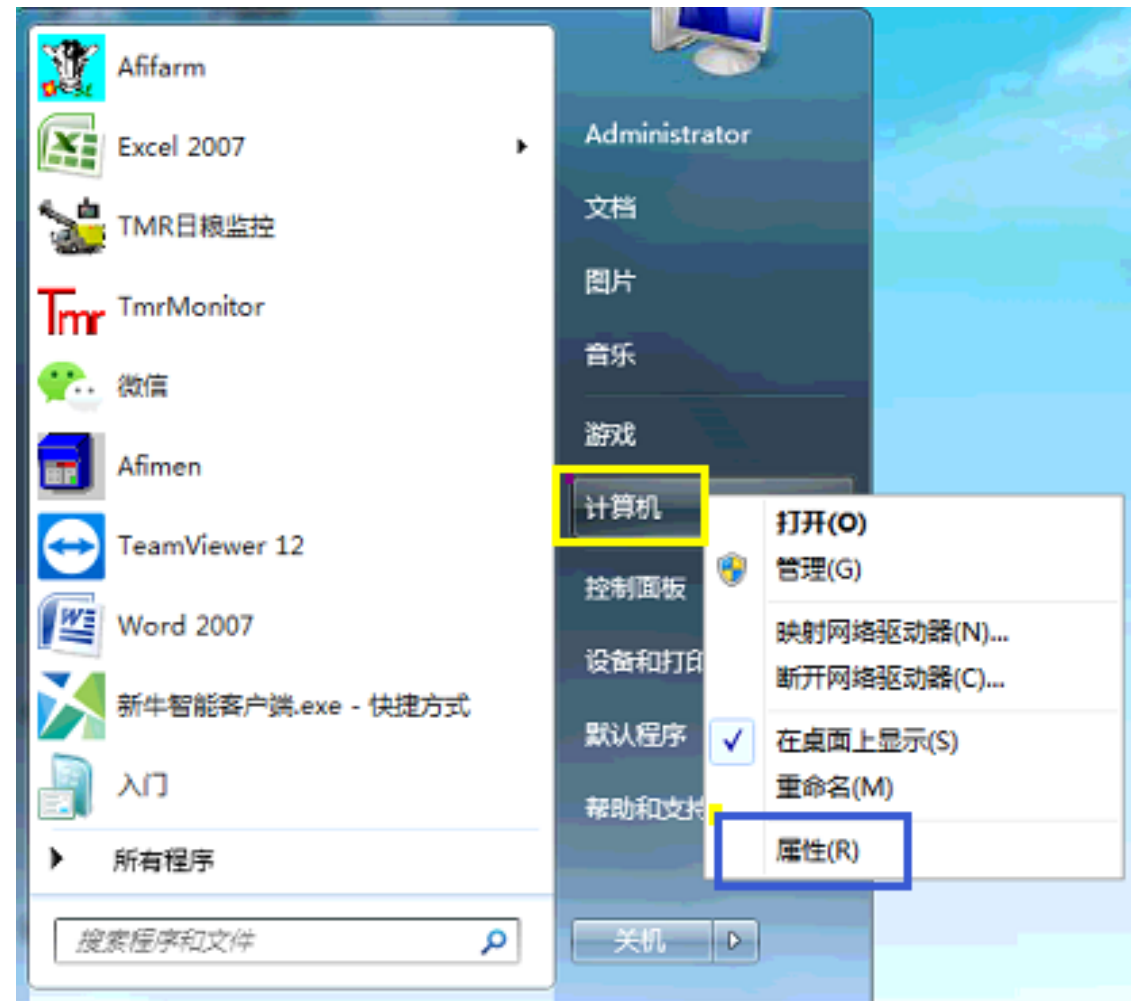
Afifarm
Excel 2007
TMR日粮监控
Tmr TmrMonitor
微信
Afimen
TeamViewer 12
Word 2007
新牛智能客户端.exe - 快捷方式
入门
所有程序
搜索程序和文件

Administrator
文档
图片
音乐
游戏
计算机
控制面板
设备和打印
默认程序
帮助和支持
关机

打开(O)
管理(G)
映射网络驱动器(N)...
断开网络驱动器(C)...
在桌面上显示(S)
重命名(M)
属性(R)